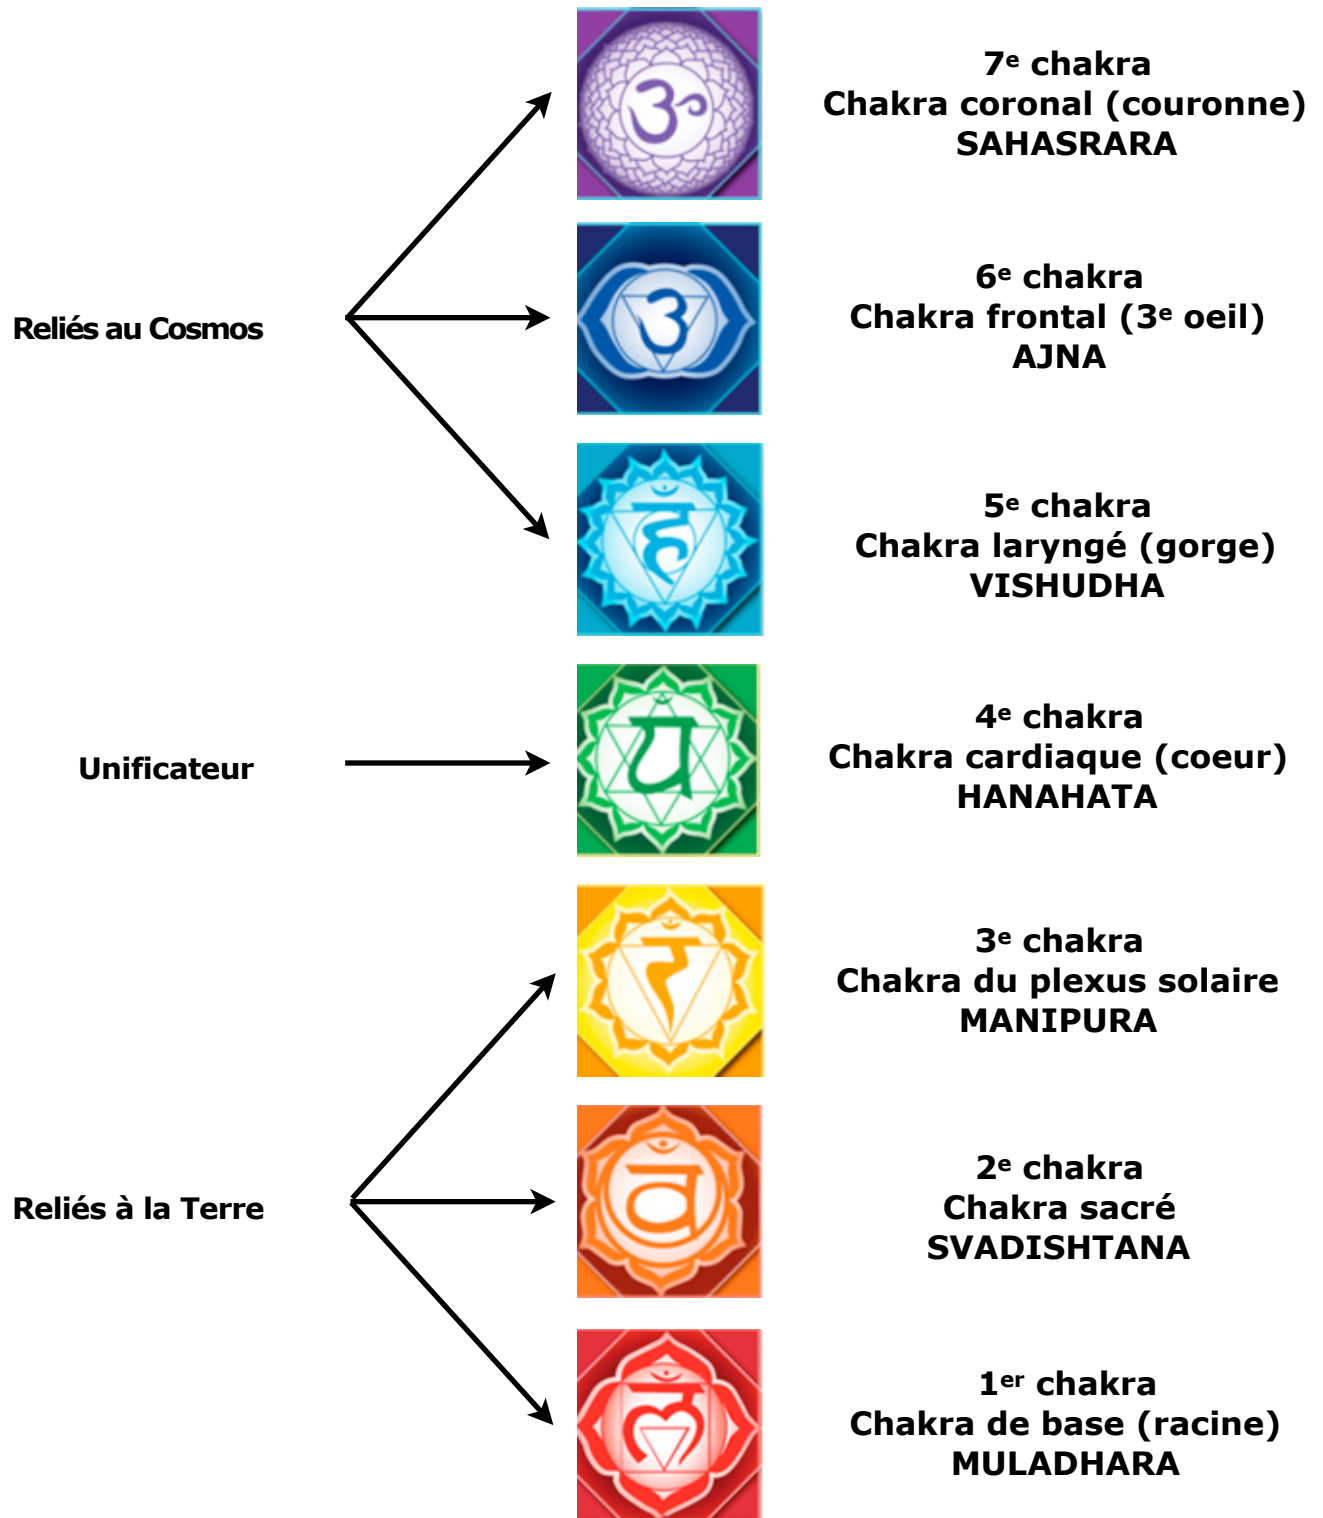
Reliés au Cosmos

7$^{e}$ chakra
Chakra coronal (couronne)
SAHASRARA

6$^{e}$ chakra
Chakra frontal (3$^{e}$ oeil)
AJNA

5$^{e}$ chakra
Chakra laryngé (gorge)
VISHUDHA

Unificateur

4$^{e}$ chakra
Chakra cardiaque (coeur)
HANAHATA

Reliés à la Terre

3$^{e}$ chakra
Chakra du plexus solaire
MANIPURA

2$^{e}$ chakra
Chakra sacré
SVADISHTANA

1$^{er}$ chakra
Chakra de base (racine)
MULADHARA